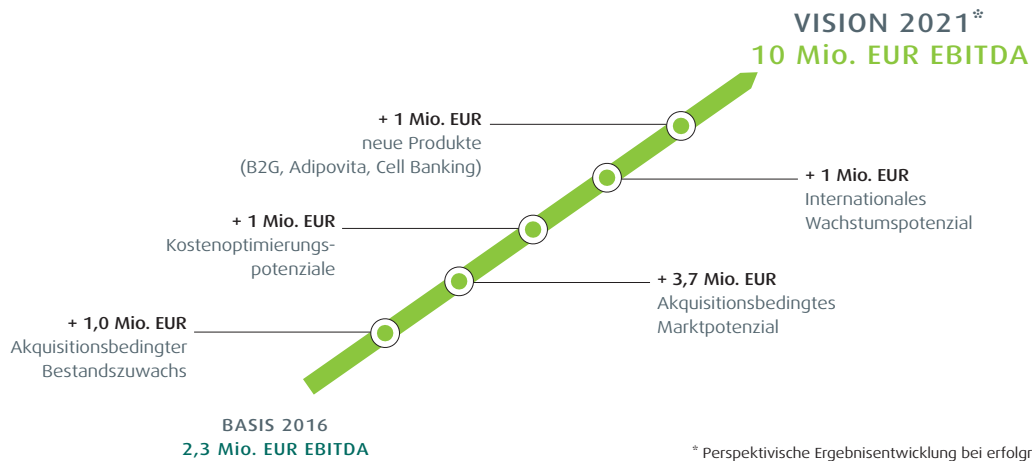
VISION 2021*
10 Mio. EUR EBITDA

+ 1 Mio. EUR
neue Produkte
(B2G, Adipovita, Cell Banking)

+ 1 Mio. EUR
Internationales
Wachstumspotenzial

+ 1 Mio. EUR
Kostenoptimierungspotenziale

+ 3,7 Mio. EUR
Akquisitionsbedingtes
Marktpotenzial

+ 1,0 Mio. EUR
Akquisitionsbedingter
Bestandszuwachs

BASIS 2016
2,3 Mio. EUR EBITDA

* Perspektivische Ergebnisentwicklung bei erfolgr